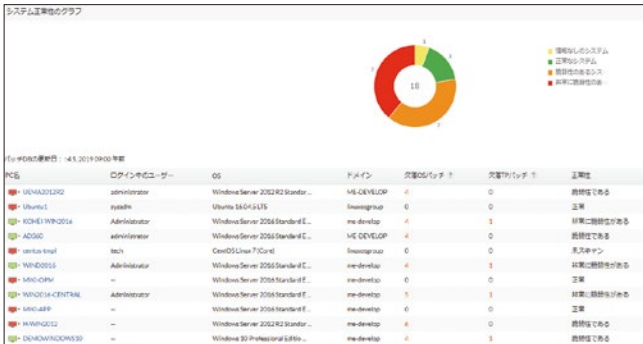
システム正常性のグラフ

18

情報なしのシステム
正常なシステム
脆弱性のあるシス
非常に脆弱性のあ

パッチDBの最終更新：~4月5, 2019 09:00 午前

| PC名 | ログイン中のユーザー | OS | ドメイン | 欠落OSパッチ | 欠落TPパッチ | 正常性 |
|---|---|---|---|---|---|---|
| UEMA2012R2 | administrator | Windows Server 2012 R2 Standar... | ME-DEVELOP | 4 | 0 | 脆弱性である |
| Ubuntu1 | sysadm | Ubuntu 16.04.5 LTS | linuxosgroup | 0 | 0 | 正常 |
| KOHE1WIN2016 | Administrator | Windows Server 2016 Standard E... | me-develop | 4 | 1 | 非常に脆弱性がある |
| AD060 | administrator | Windows Server 2016 Standard E... | ME-DEVELOP | 4 | 0 | 脆弱性である |
| centos-bmpl | tech | CentOS Linux 7 (Core) | linuxosgroup | 0 | 0 | 未スキャン |
| WIND2016 | Administrator | Windows Server 2016 Standard E... | me-develop | 4 | 1 | 非常に脆弱性がある |
| MKI-OPM | -- | Windows Server 2016 Standard E... | me-develop | 0 | 0 | 正常 |
| WIN2016-CENTRAL | Administrator | Windows Server 2016 Standard E... | me-develop | 5 | 1 | 非常に脆弱性がある |
| MKI-APP | -- | Windows Server 2016 Standard E... | me-develop | 4 | 0 | 脆弱性である |
| M-WIN2012 | -- | Windows Server 2012 R2 Standar... | me-develop | 4 | 0 | 脆弱性である |
| DEMOWINDOWS10 | -- | Windows 10 Professional Editio... | me-develop | 4 | 1 | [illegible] |